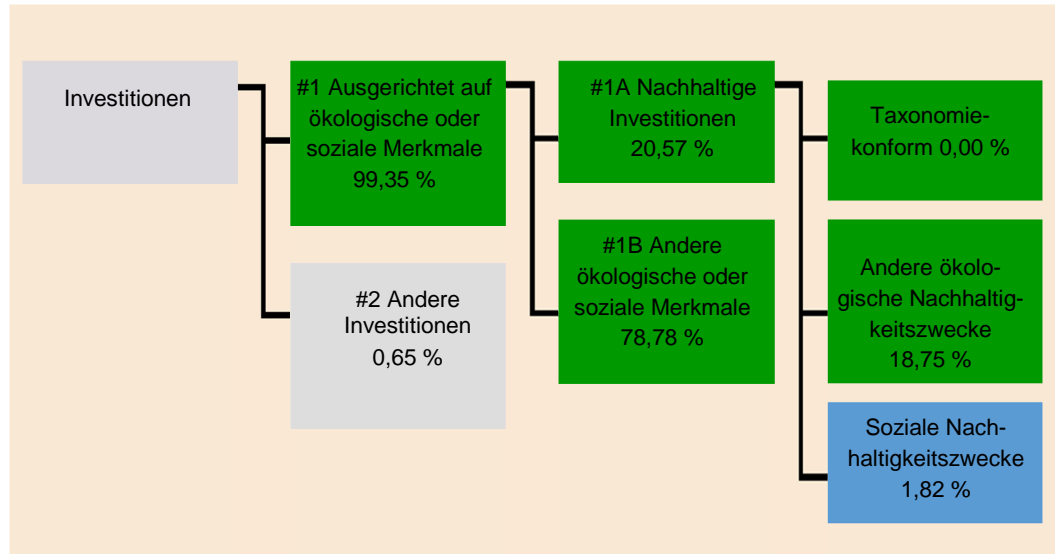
Investitionen

#1 Ausgerichtet auf ökologische oder soziale Merkmale 99,35 %

#2 Andere Investitionen 0,65 %

#1A Nachhaltige Investitionen 20,57 %

#1B Andere ökologische oder soziale Merkmale 78,78 %

Taxonomiekonform 0,00 %

Andere ökologische Nachhaltigkeitszwecke 18,75 %

Soziale Nachhaltigkeitszwecke 1,82 %